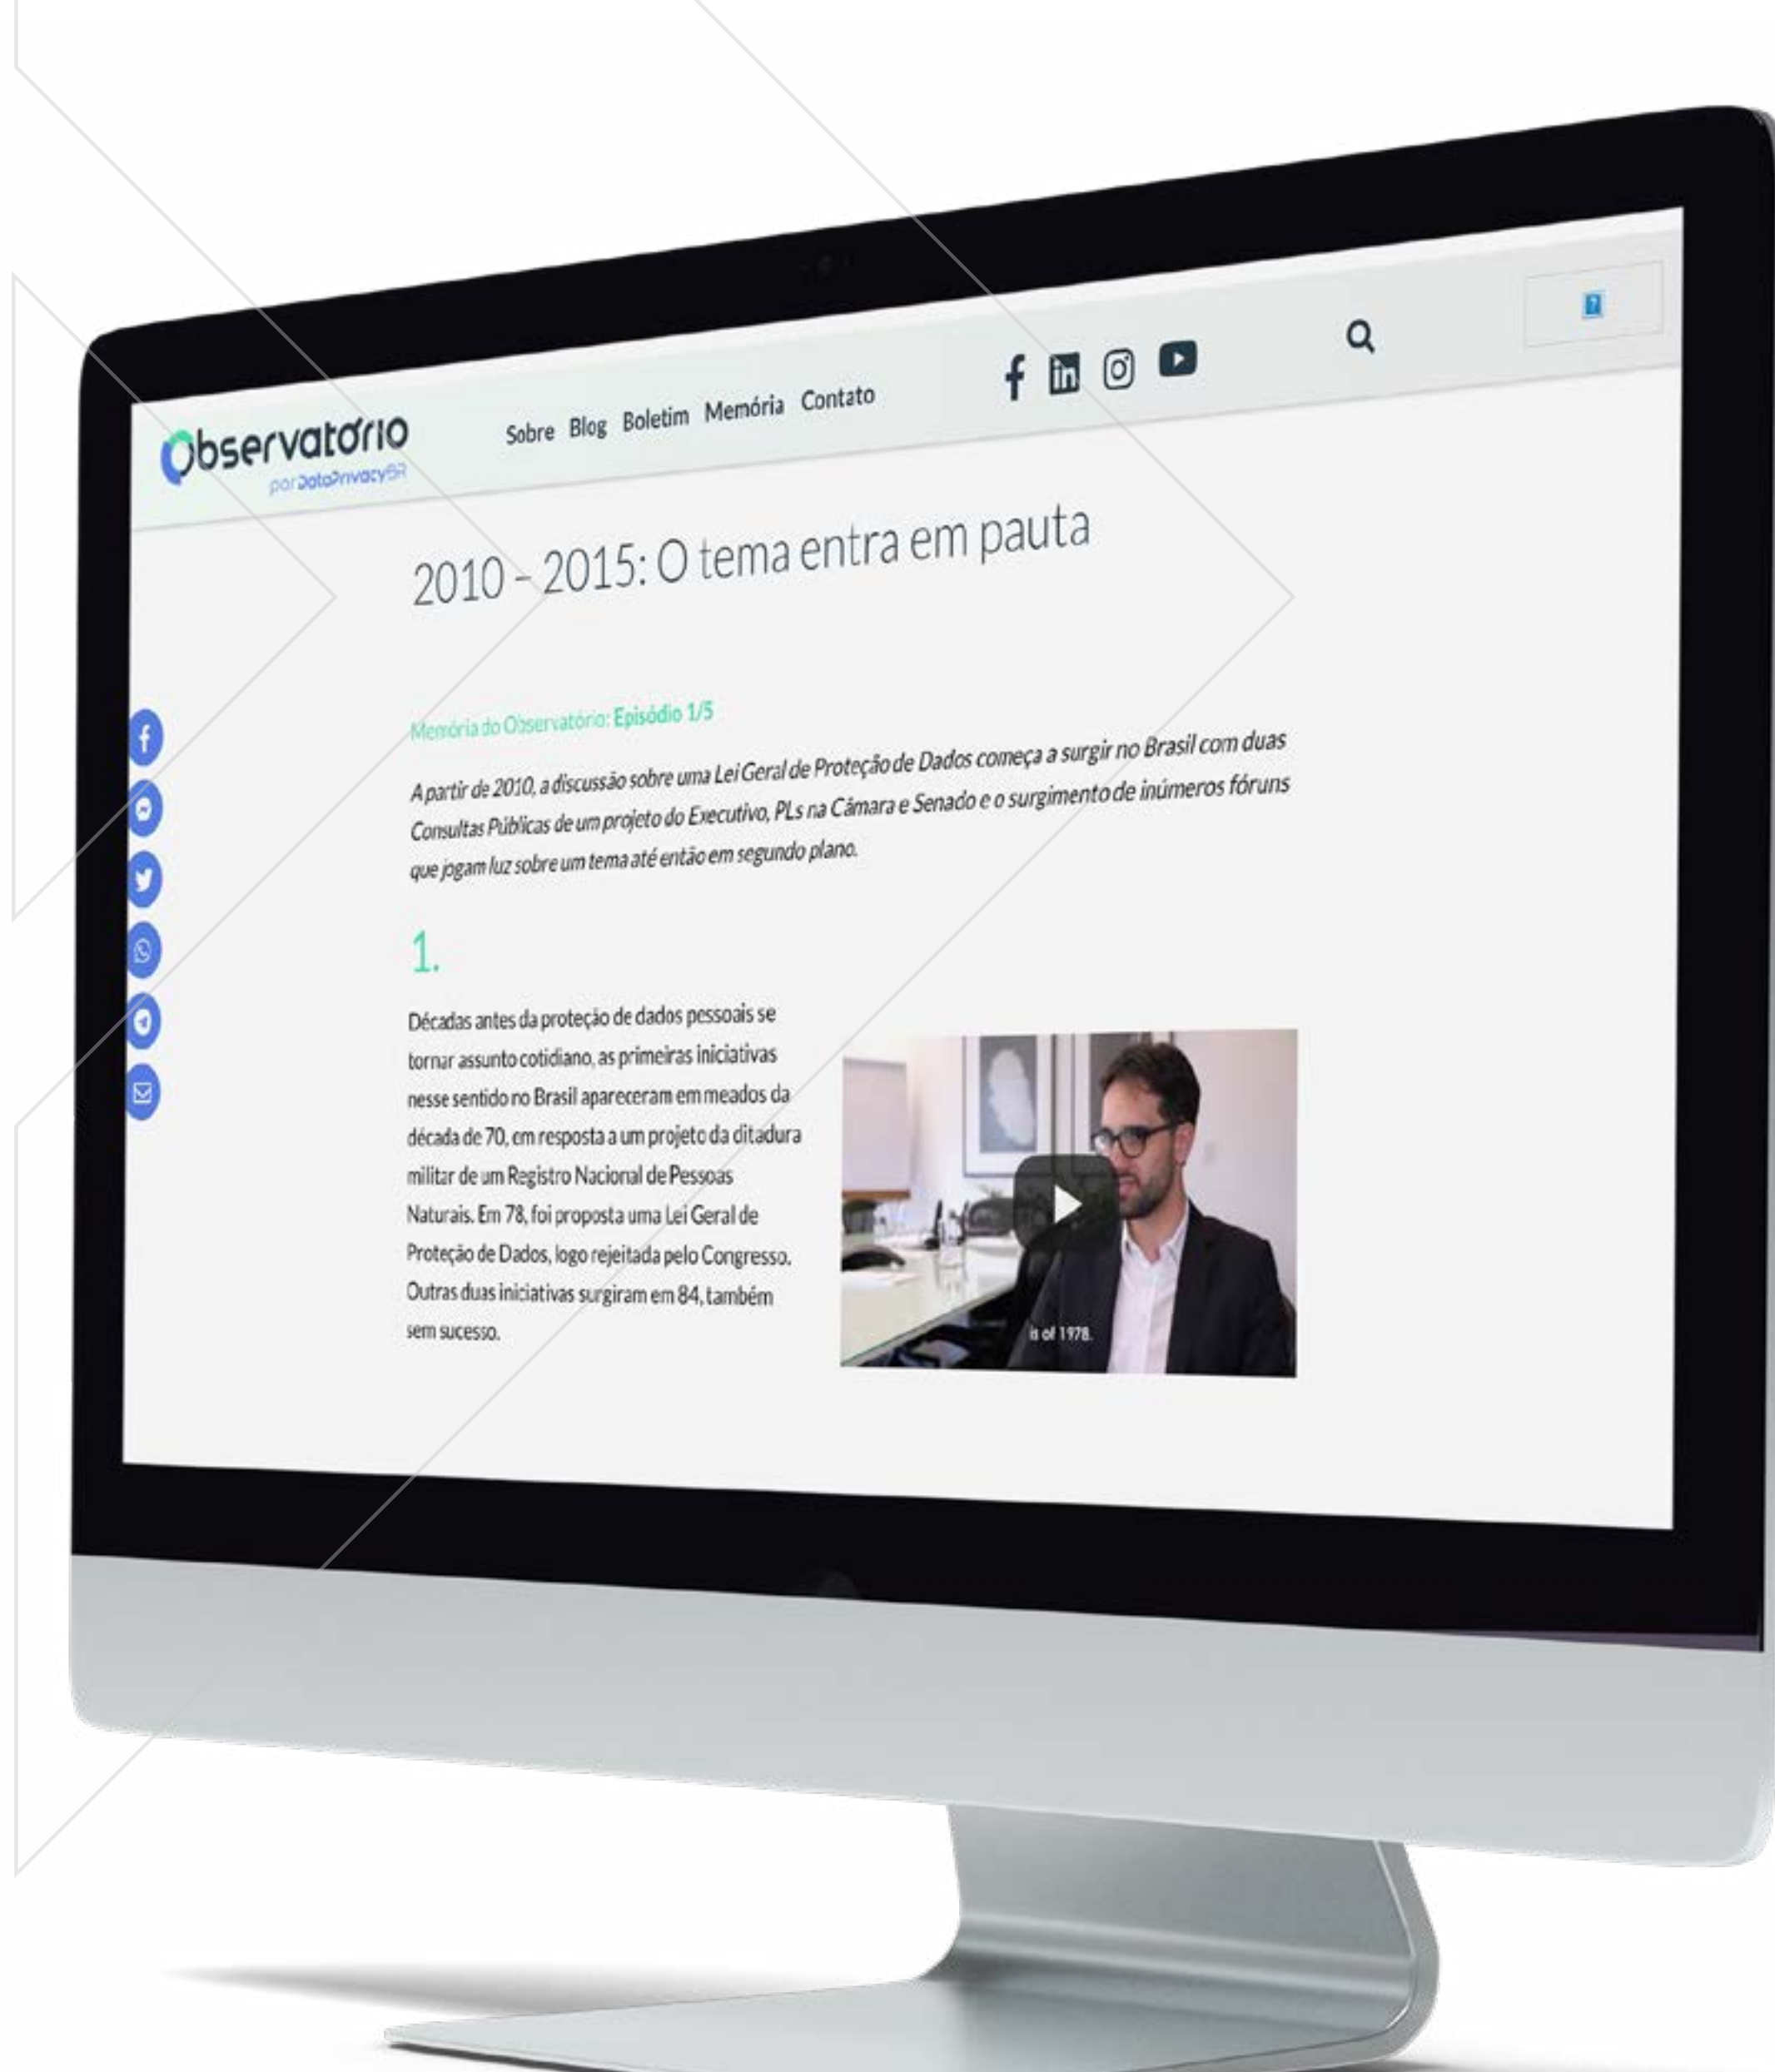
Observatório
por DataPrivacyBR

Sobre Blog Boletim Memória Contato

2010 - 2015: O tema entra em pauta

Memória do Observatório: Episódio 1/5

A partir de 2010, a discussão sobre uma Lei Geral de Proteção de Dados começa a surgir no Brasil com duas Consultas Públicas de um projeto do Executivo, PLs na Câmara e Senado e o surgimento de inúmeros fóruns que jogam luz sobre um tema até então em segundo plano.

1.

Décadas antes da proteção de dados pessoais se tornar assunto cotidiano, as primeiras iniciativas nesse sentido no Brasil apareceram em meados da década de 70, em resposta a um projeto da ditadura militar de um Registro Nacional de Pessoas Naturais. Em 78, foi proposta uma Lei Geral de Proteção de Dados, logo rejeitada pelo Congresso. Outras duas iniciativas surgiram em 84, também sem sucesso.

is of 1978.